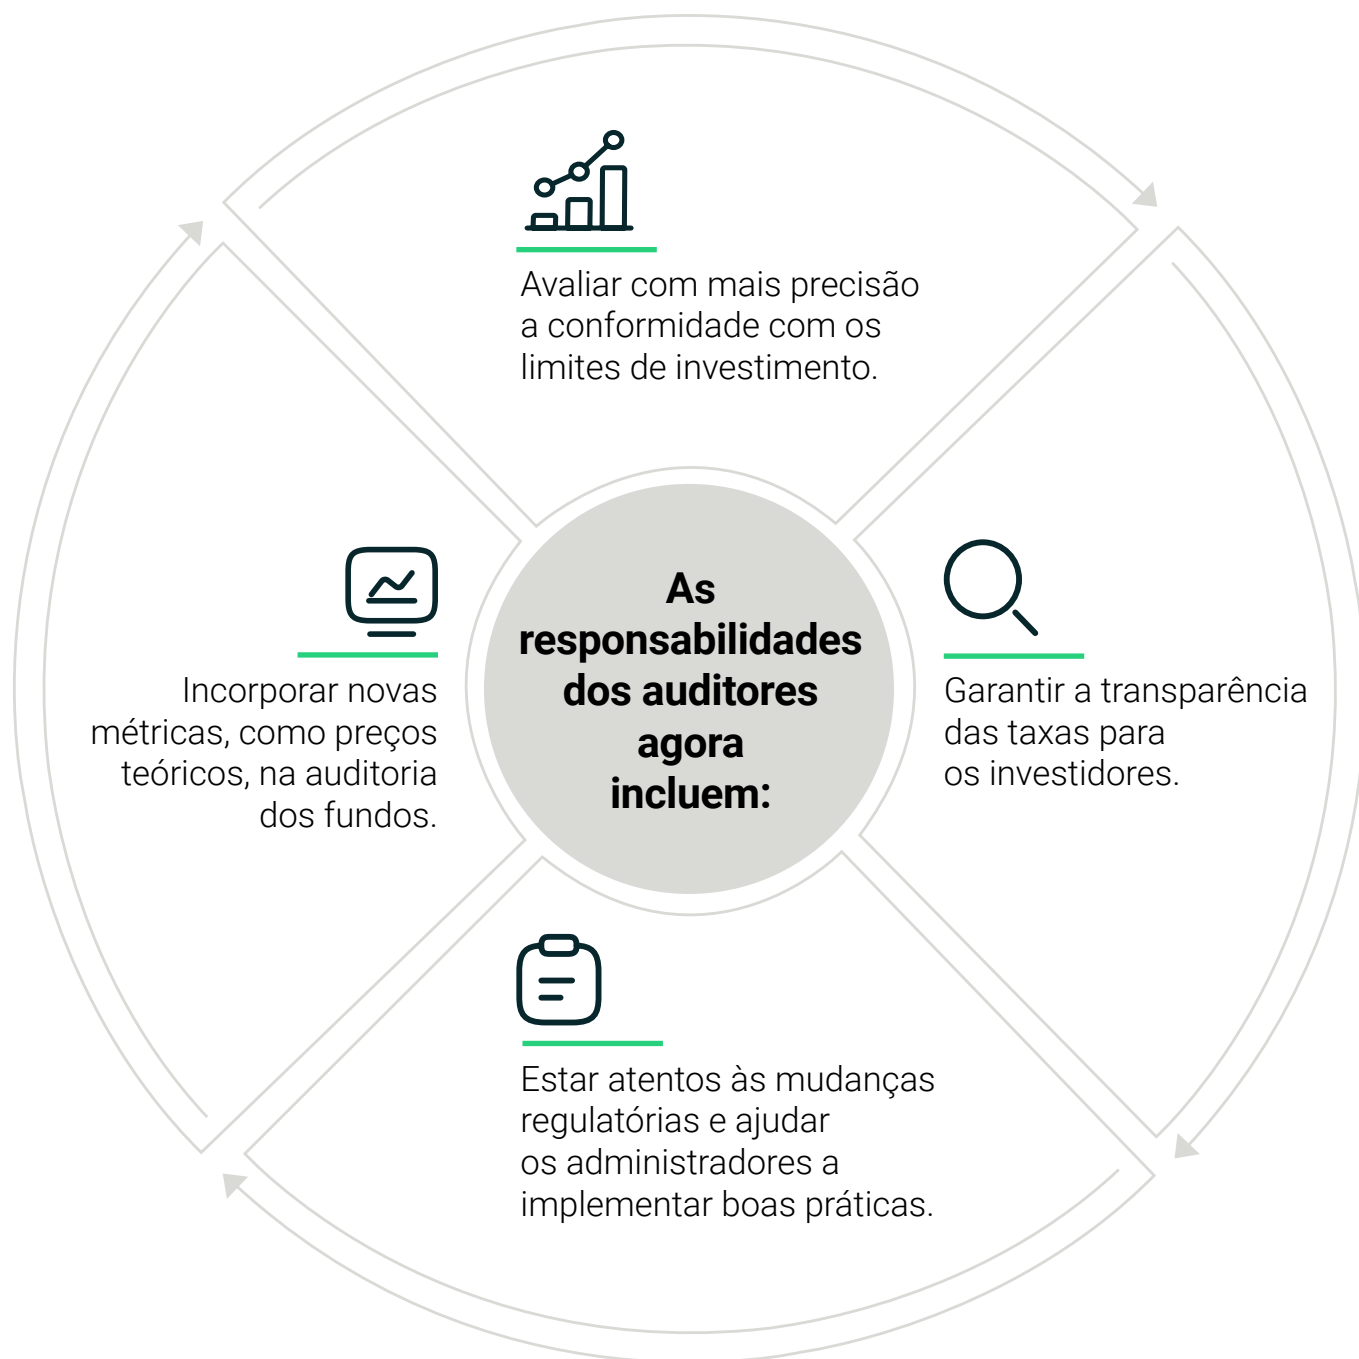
Avaliar com mais precisão a conformidade com os limites de investimento.

Incorporar novas métricas, como preços teóricos, na auditoria dos fundos.

As responsabilidades dos auditores agora incluem:

Garantir a transparência das taxas para os investidores.

Estar atentos às mudanças regulatórias e ajudar os administradores a implementar boas práticas.